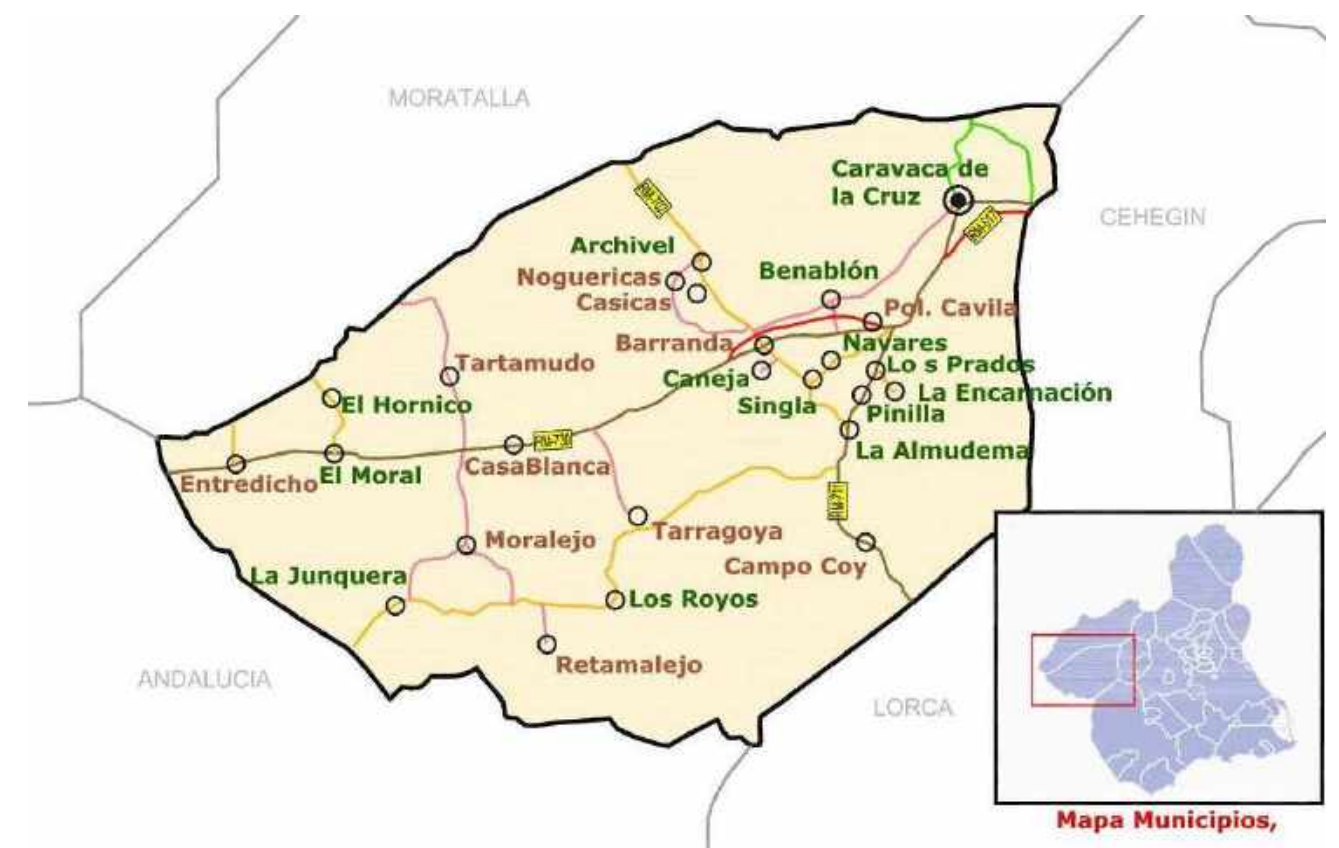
MORATALLA

Caravaca de la Cruz

CEHEGIN

Archivel

Noguericas

Casicas

Benablón

Pol. Cavila

Barranda

Navares

Tartamudo

Caneja

Lo s Prados

La Encarnación

Singla

Pinilla

El Hornico

La Almudema

CasaBlanca

El Moral

Entredicho

Tarragoya

Moralejo

Campo Coy

La Junquera

Los Royos

Retamalejo

ANDALUCIA

LORCA

Mapa Municipios,